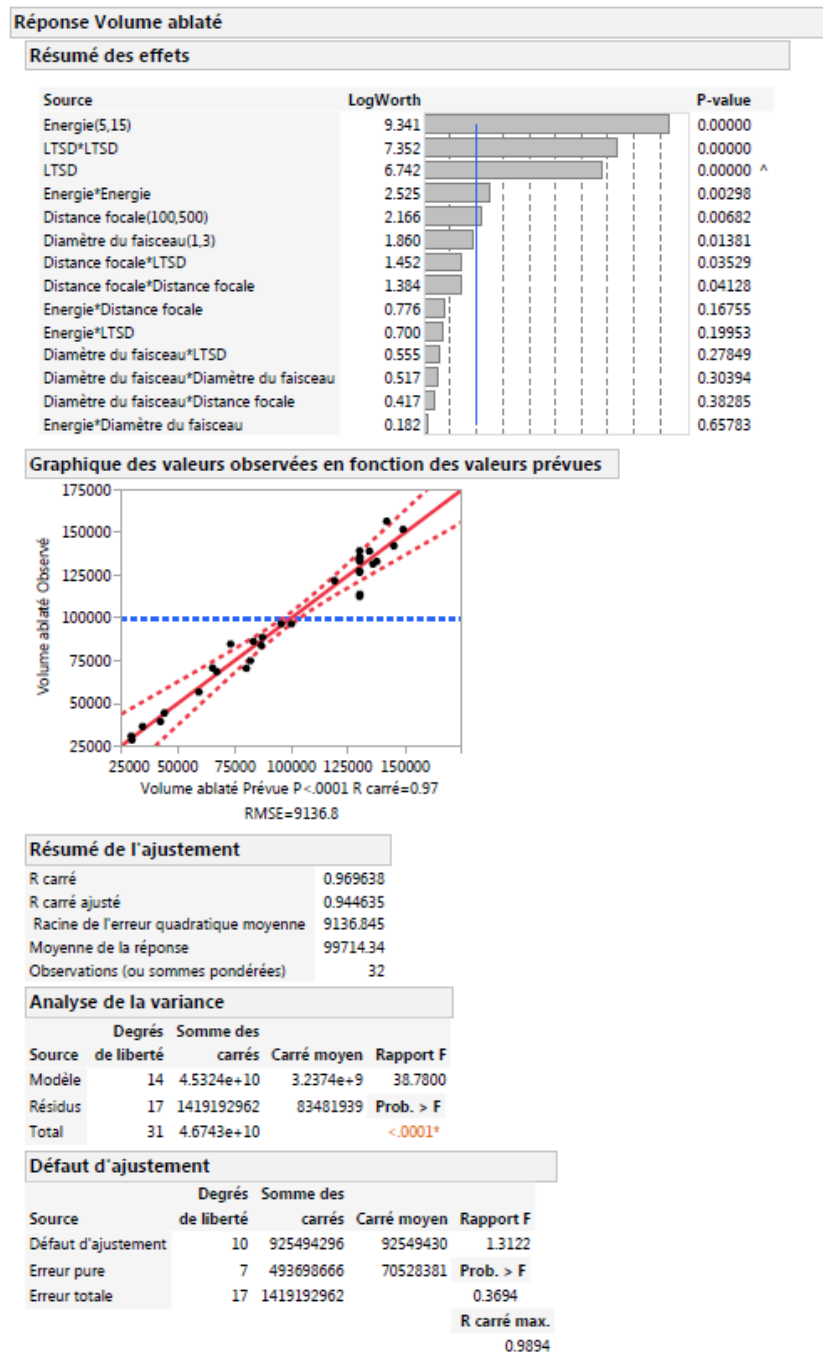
Réponse Volume ablaté

Résumé des effets

| Source | LogWorth | P-value |
|---|---|---|
| Energie(5,15) | 9.341 | 0.00000 |
| LTSD*LTSD | 7.352 | 0.00000 |
| LTSD | 6.742 | 0.00000 ^ |
| Energie*Energie | 2.525 | 0.00298 |
| Distance focale(100,500) | 2.166 | 0.00682 |
| Diamètre du faisceau(1,3) | 1.860 | 0.01381 |
| Distance focale*LTSD | 1.452 | 0.03529 |
| Distance focale*Distance focale | 1.384 | 0.04128 |
| Energie*Distance focale | 0.776 | 0.16755 |
| Energie*LTSD | 0.700 | 0.19953 |
| Diamètre du faisceau*LTSD | 0.555 | 0.27849 |
| Diamètre du faisceau*Diamètre du faisceau | 0.517 | 0.30394 |
| Diamètre du faisceau*Distance focale | 0.417 | 0.38285 |
| Energie*Diamètre du faisceau | 0.182 | 0.65783 |

Graphique des valeurs observées en fonction des valeurs prévues

175000
150000
125000
100000
75000
50000
25000
Volume ablaté Observé
25000 50000 75000 100000 125000 150000
Volume ablaté Prévue P<.0001 R carré=0.97
RMSE=9136.8

Résumé de l'ajustement

| | |
|---|---|
| R carré | 0.969638 |
| R carré ajusté | 0.944635 |
| Racine de l'erreur quadratique moyenne | 9136.845 |
| Moyenne de la réponse | 99714.34 |
| Observations (ou sommes pondérées) | 32 |

Analyse de la variance

| Source | Degrés de liberté | Somme des carrés | Carré moyen | Rapport F |
|---|---|---|---|---|
| Modèle | 14 | 4.5324e+10 | 3.2374e+9 | 38.7800 |
| Résidus | 17 | 1419192962 | 83481939 | Prob. > F |
| Total | 31 | 4.6743e+10 | | <.0001* |

Défaut d'ajustement

| Source | Degrés de liberté | Somme des carrés | Carré moyen | Rapport F |
|---|---|---|---|---|
| Défaut d'ajustement | 10 | 925494296 | 92549430 | 1.3122 |
| Erreur pure | 7 | 493698666 | 70528381 | Prob. > F |
| Erreur totale | 17 | 1419192962 | | 0.3694 |
| | | | | R carré max. |
| | | | | 0.9894 |